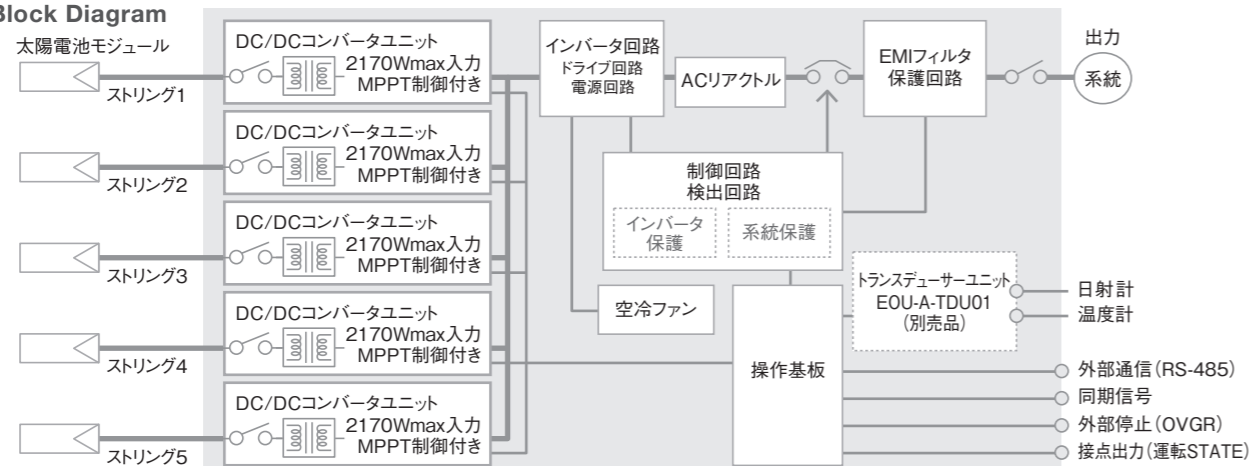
Block Diagram

太陽電池モジュール

ストリング1

ストリング2

ストリング3

ストリング4

ストリング5

DC/DCコンバータユニット
2170Wmax入力
MPPT制御付き

DC/DCコンバータユニット
2170Wmax入力
MPPT制御付き

DC/DCコンバータユニット
2170Wmax入力
MPPT制御付き

DC/DCコンバータユニット
2170Wmax入力
MPPT制御付き

DC/DCコンバータユニット
2170Wmax入力
MPPT制御付き

インバータ回路
ドライブ回路
電源回路

ACリアクトル

EMIフィルタ
保護回路

出力

系統

制御回路
検出回路

インバータ
保護

系統保護

空冷ファン

操作基板

トランスデューサーユニット
EOU-A-TDU01
(別売品)

日射計
温度計

外部通信(RS-485)
同期信号
外部停止(OVGR)
接点出力(運転STATE)